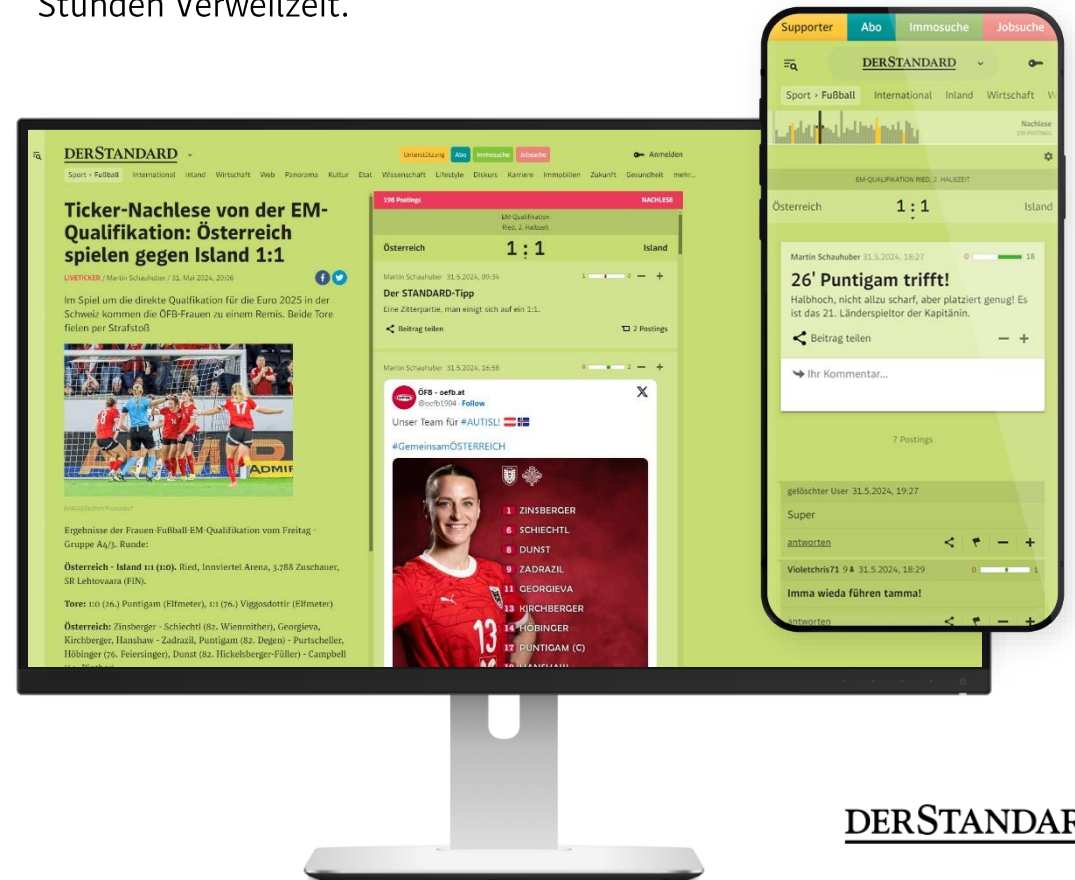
Stunden Verweilzeit.

Supporter Abo Immosuche Jobsuche

DERSTANDARD

Sport › Fußball International Inland Wirtschaft

Nachlese

EM-QUALIFIKATION RIED, 2. HALBZEIT

Österreich 1 : 1 Island

Martin Schauhuber 31.5.2024, 18:27

26' Puntigam trifft!

Halbhoch, nicht allzu scharf, aber platziert genug! Es ist das 21. Länderspieltor der Kapitänin.

Beitrag teilen

Ihr Kommentar...

7 Postings

gelöschter User 31.5.2024, 19:27

Super

antworten

Violetchris71 31.5.2024, 18:29

Imma wieda führen tamma!

antworten

DERSTANDARD

Unterstützung Abo Immosuche Jobsuche Anmelden

Sport › Fußball International Inland Wirtschaft Web Panorama Kultur Etat Wissenschaft Lifestyle Diskurs Karriere Immobilien Zukunft Gesundheit mehr...

Ticker-Nachlese von der EM-Qualifikation: Österreich spielen gegen Island 1:1

LIVETICKER / Martin Schauhuber / 31. Mai 2024, 20:06

Im Spiel um die direkte Qualfikation für die Euro 2025 in der Schweiz kommen die ÖFB-Frauen zu einem Remis. Beide Tore fielen per Strafstoß

Ergebnisse der Frauen-Fußball-EM-Qualifikation vom Freitag - Gruppe A4/3. Runde:

Österreich - Island 1:1 (1:0). Ried, Innviertel Arena, 3.788 Zuschauer, SR Lehtovaara (FIN).

Tore: 1:0 (26.) Puntigam (Elfmeter), 1:1 (76.) Viggosdottir (Elfmeter)

Österreich: Zinsberger - Schiechtl (82. Wienroither), Georgieva, Kirchberger, Hanshaw - Zadrazil, Puntigam (82. Degen) - Purtscheller, Höbinger (76. Feiersinger), Dunst (82. Hickelsberger-Füller) - Campbell

198 Postings NACHLESE

EM-Qualifikation Ried, 2. Halbzeit

Österreich 1 : 1 Island

Martin Schauhuber 31.5.2024, 09:34

Der STANDARD-Tipp

Eine Zitterpartie, man einigt sich auf ein 1:1.

Beitrag teilen 2 Postings

Martin Schauhuber 31.5.2024, 16:59

ÖFB - oefb.at @oefb1904 · Follow

Unser Team für #AUTISL!

#GemeinsamÖSTERREICH

1 ZINSBERGER
6 SCHIECHTL
8 DUNST
9 ZADRAZIL
11 GEORGIEVA
13 KIRCHBERGER
14 HÖBINGER
17 PUNTIGAM (C)

ADMIRAL

DERSTANDAR